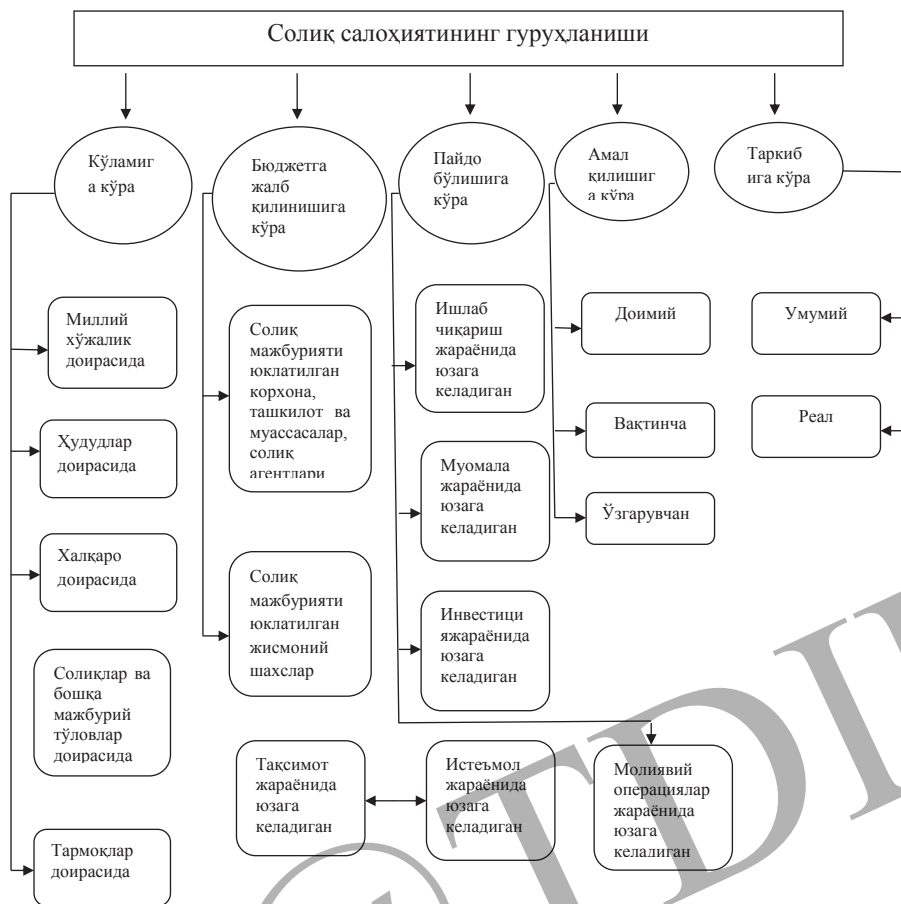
Солиқ салоҳиятининг гуруҳланиши

Кўламиг а кўра

Бюджетга жалб қилинишига кўра

Пайдо бўлишига кўра

Амал қилишиг а кўра

Таркиб ига кўра

Миллий хўжалик доирасида

Ҳудудлар доирасида

Халқаро доирасида

Солиқлар ва бошқа мажбурий тўловлар доирасида

Тармоқлар доирасида

Солиқ мажбурияти юклатилган корхона, ташкилот ва муассасалар, солиқ агентлари

Солиқ мажбурияти юклатилган жисмоний шахслар

Ишлаб чиқариш жараёнида юзага келадиган

Муомала жараёнида юзага келадиган

Инвестици яжараёнида юзага келадиган

Доимий

Вақтинча

Ўзгарувчан

Умумий

Реал

Тақсимот жараёнида юзага келадиган

Истеъмол жараёнида юзага келадиган

Молиявий операциялар жараёнида юзага келадиган